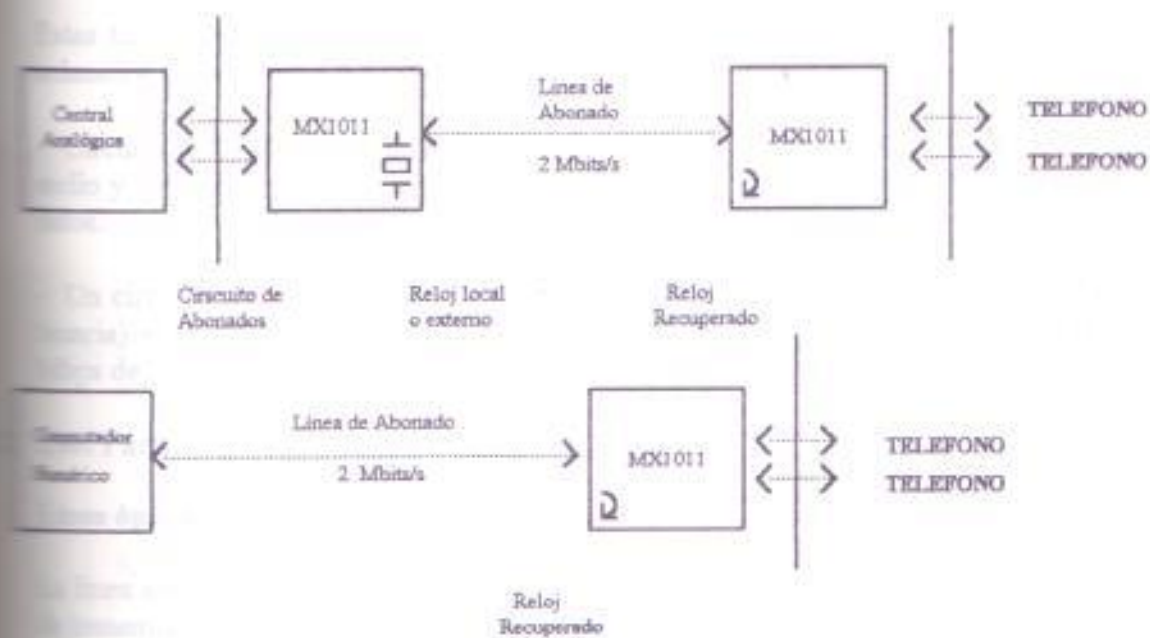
Central Analógica

MX1011

Linea de Abonado

2 Mbits/s

MX1011

TELEFONO
TELEFONO

Circuito de Abonados

Reloj local o externo

Reloj Recuperado

Conmutador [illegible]

Linea de Abonado

2 Mbits/s

MX1011

TELEFONO
TELEFONO

Reloj Recuperado